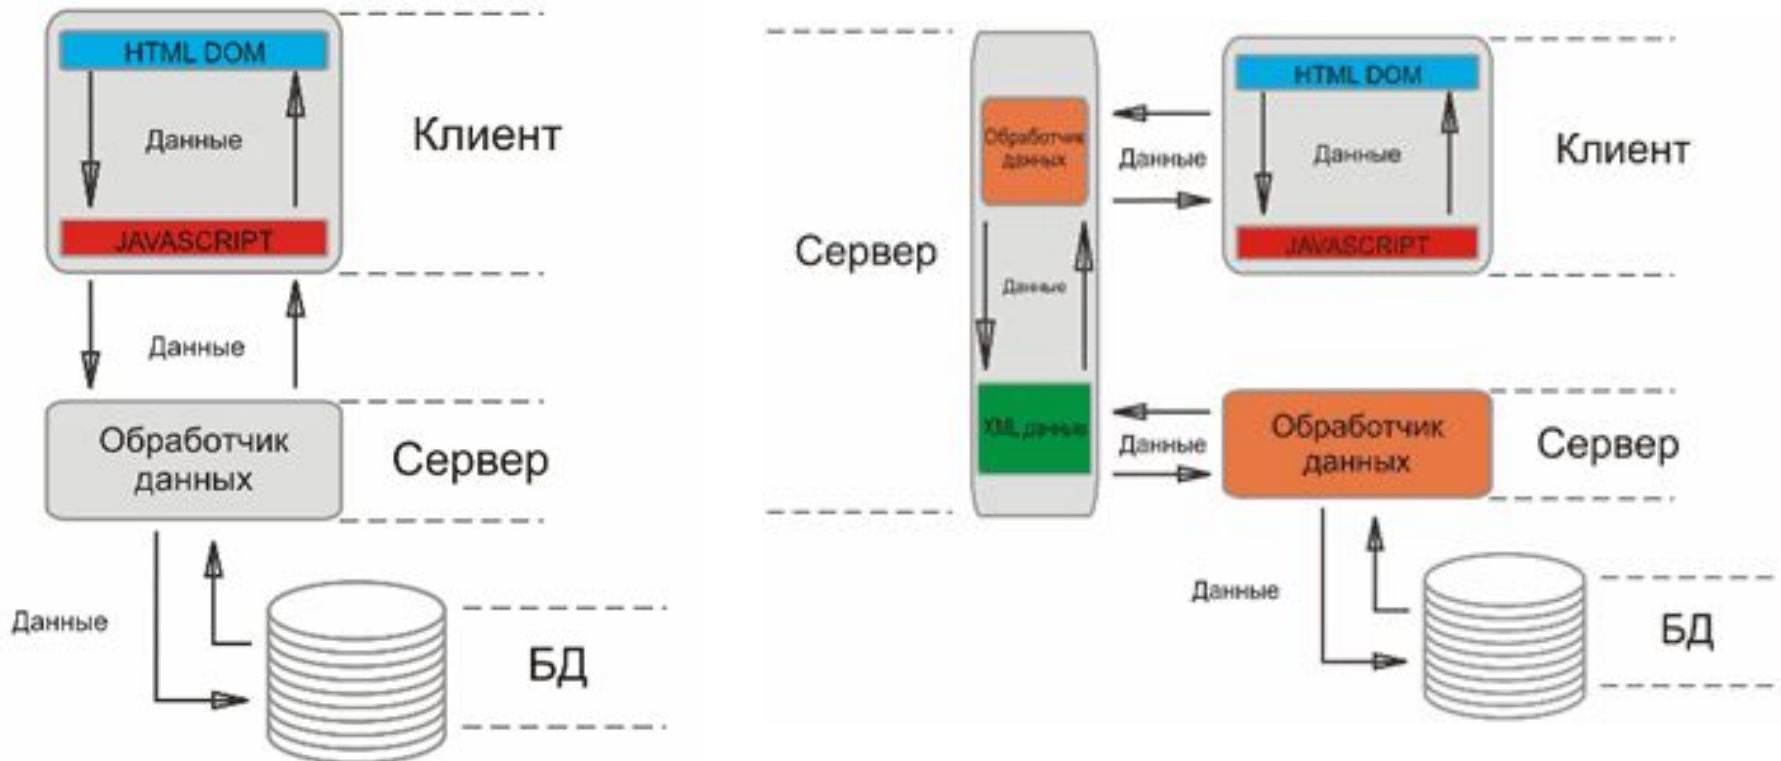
HTML DOM

Данные

JAVASCRIPT

Клиент

Данные

Обработчик данных

Сервер

Данные

БД

Сервер

Обработчик данных

Данные

XML данные

Данные

Данные

HTML DOM

Данные

JAVASCRIPT

Клиент

Обработчик данных

Сервер

Данные

БД